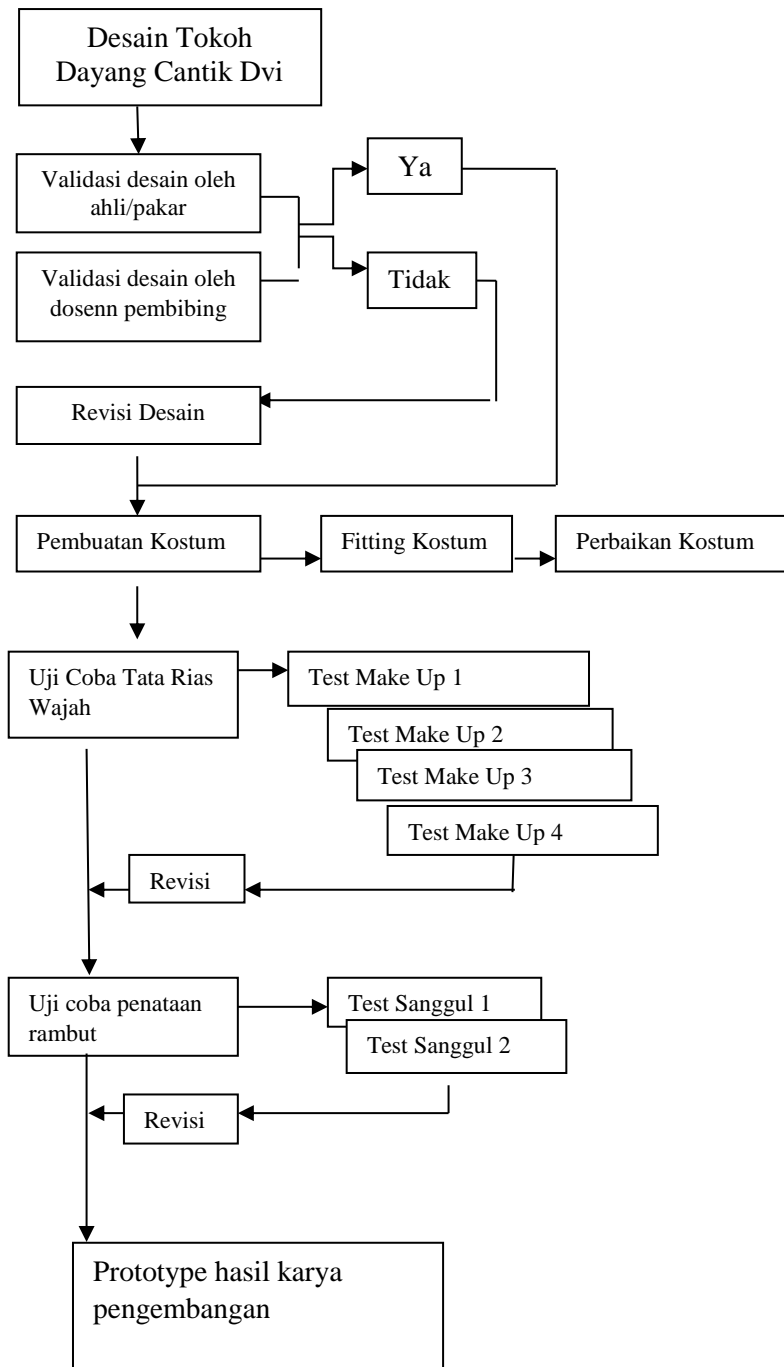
Desain Tokoh Dayang Cantik Dvi

Validasi desain oleh ahli/pakar

Validasi desain oleh dosenn pembibing

Ya

Tidak

Revisi Desain

Pembuatan Kostum

Fitting Kostum

Perbaikan Kostum

Uji Coba Tata Rias Wajah

Test Make Up 1

Test Make Up 2

Test Make Up 3

Test Make Up 4

Revisi

Uji coba penataan rambut

Test Sanggul 1

Test Sanggul 2

Revisi

Prototype hasil karya pengembangan